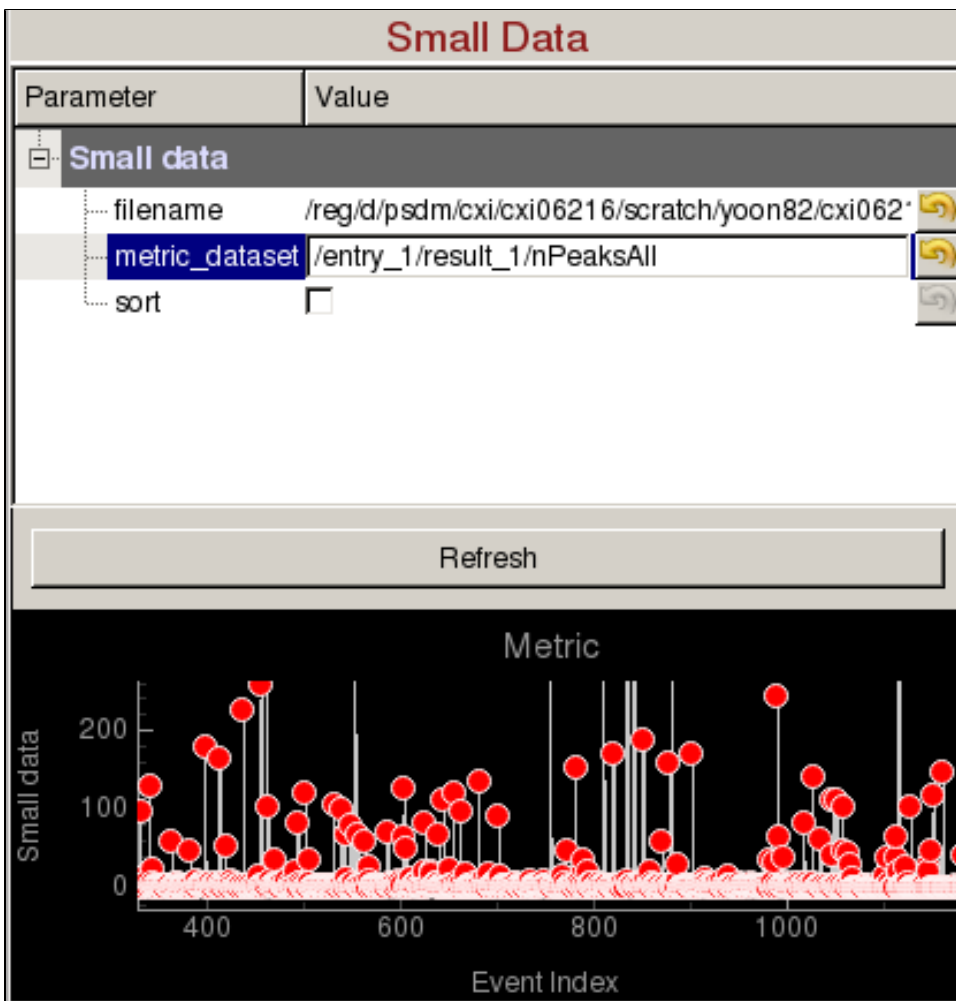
Small Data

| Parameter | Value |
|---|---|
| Small data | |
| filename | /reg/d/psdm/cxi/cxi06216/scratch/yoon82/cxi062 |
| metric_dataset | /entry_1/result_1/nPeaksAll |
| sort | |

Refresh

Metric

Small data

200
100
0

400
600
800
1000

Event Index